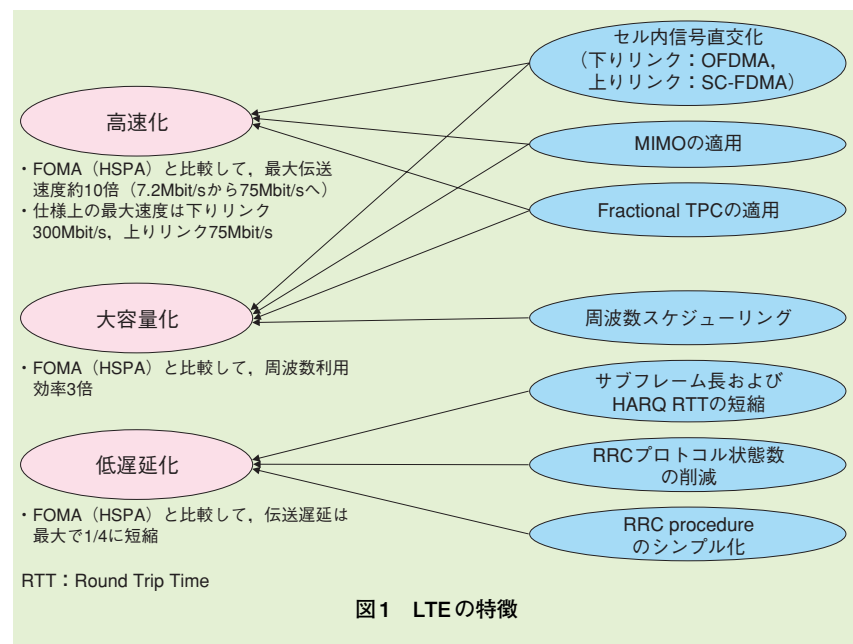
高速化

・FOMA（HSPA）と比較して，最大伝送速度約10倍（7.2Mbit/sから75Mbit/sへ）
・仕様上の最大速度は下りリンク300Mbit/s，上りリンク75Mbit/s

大容量化

・FOMA（HSPA）と比較して，周波数利用効率3倍

低遅延化

・FOMA（HSPA）と比較して，伝送遅延は最大で1/4に短縮

RTT：Round Trip Time

セル内信号直交化
（下りリンク：OFDMA，
上りリンク：SC-FDMA）

MIMOの適用

Fractional TPCの適用

周波数スケジューリング

サブフレーム長および
HARQ RTTの短縮

RRCプロトコル状態数
の削減

RRC procedure
のシンプル化

図1　LTEの特徴